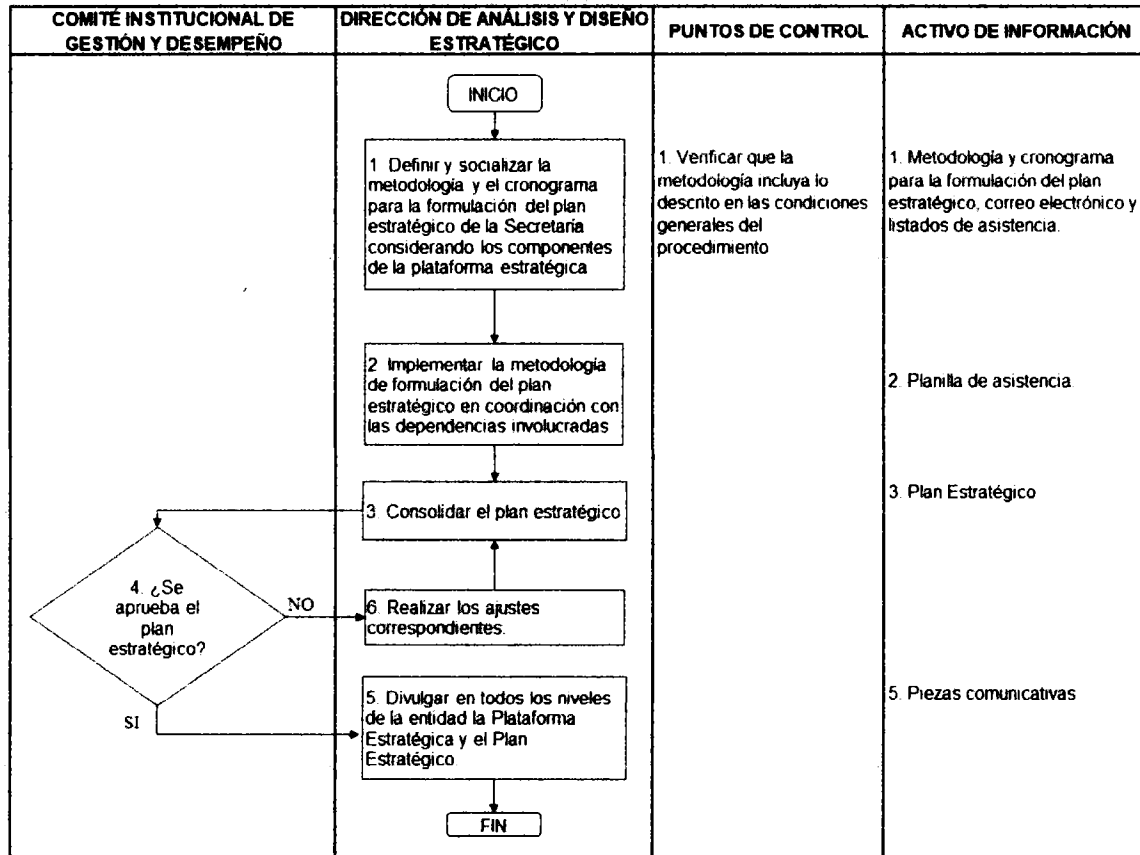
| COMITÉ INSTITUCIONAL DE GESTIÓN Y DESEMPEÑO | DIRECCIÓN DE ANÁLISIS Y DISEÑO ESTRATÉGICO | PUNTOS DE CONTROL | ACTIVO DE INFORMACIÓN |
|---|---|---|---|
| | INICIO | | |
| | 1. Definir y socializar la metodología y el cronograma para la formulación del plan estratégico de la Secretaria considerando los componentes de la plataforma estratégica | 1. Verificar que la metodología incluya lo descrito en las condiciones generales del procedimiento | 1. Metodología y cronograma para la formulación del plan estratégico, correo electrónico y listados de asistencia. |
| | 2. Implementar la metodología de formulación del plan estratégico en coordinación con las dependencias involucradas | | 2. Planilla de asistencia |
| | 3. Consolidar el plan estratégico | | 3. Plan Estratégico |
| 4. ¿Se aprueba el plan estratégico? NO | 6. Realizar los ajustes correspondientes. | | |
| SI | 5. Divulgar en todos los niveles de la entidad la Plataforma Estratégica y el Plan Estratégico | | 5. Piezas comunicativas |
| | FIN | | |